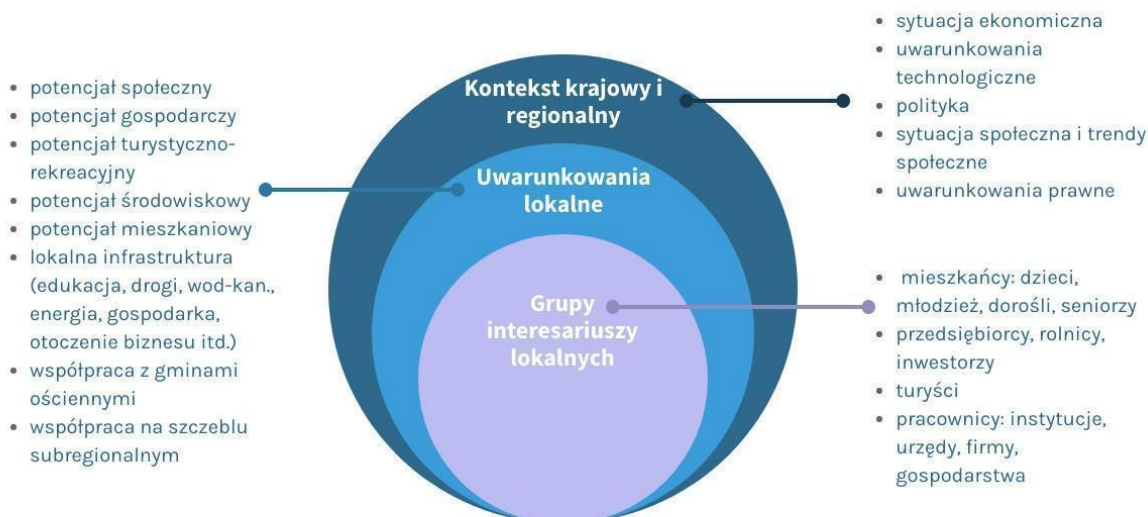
• potencjał społeczny
• potencjał gospodarczy
• potencjał turystyczno-rekreacyjny
• potencjał środowiskowy
• potencjał mieszkaniowy
• lokalna infrastruktura (edukacja, drogi, wod-kan., energia, gospodarka, otoczenie biznesu itd.)
• współpraca z gminami ościennymi
• współpraca na szczeblu subregionalnym

Kontekst krajowy i regionalny

Uwarunkowania lokalne

Grupy interesariuszy lokalnych

• sytuacja ekonomiczna
• uwarunkowania technologiczne
• polityka
• sytuacja społeczna i trendy społeczne
• uwarunkowania prawne

• mieszkańcy: dzieci, młodzież, dorośli, seniorzy
• przedsiębiorcy, rolnicy, inwestorzy
• turyści
• pracownicy: instytucje, urzędy, firmy, gospodarstwa